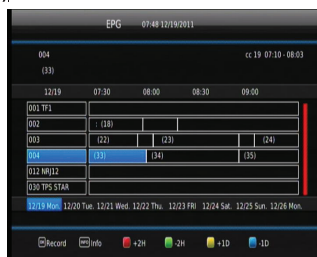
EPG 07:48 12/19/2011

004
(33)

cc 19 07:10 - 08:03

| 12/19 | 07:30 | 08:00 | 08:30 | 09:00 |
|---|---|---|---|---|
| 001 TF1 | | | | |
| 002 | : (18) | | | |
| 003 | (22) | (23) | | (24) |
| 004 | (33) | (34) | | (35) |
| 012 NRJ12 | | | | |
| 030 TPS STAR | | | | |

12/19 Mon. 12/20 Tue. 12/21 Wed. 12/22 Thu. 12/23 FRI 12/24 Sat. 12/25 Sun. 12/26 Mon.

Record Info +2H -2H +1D -1D